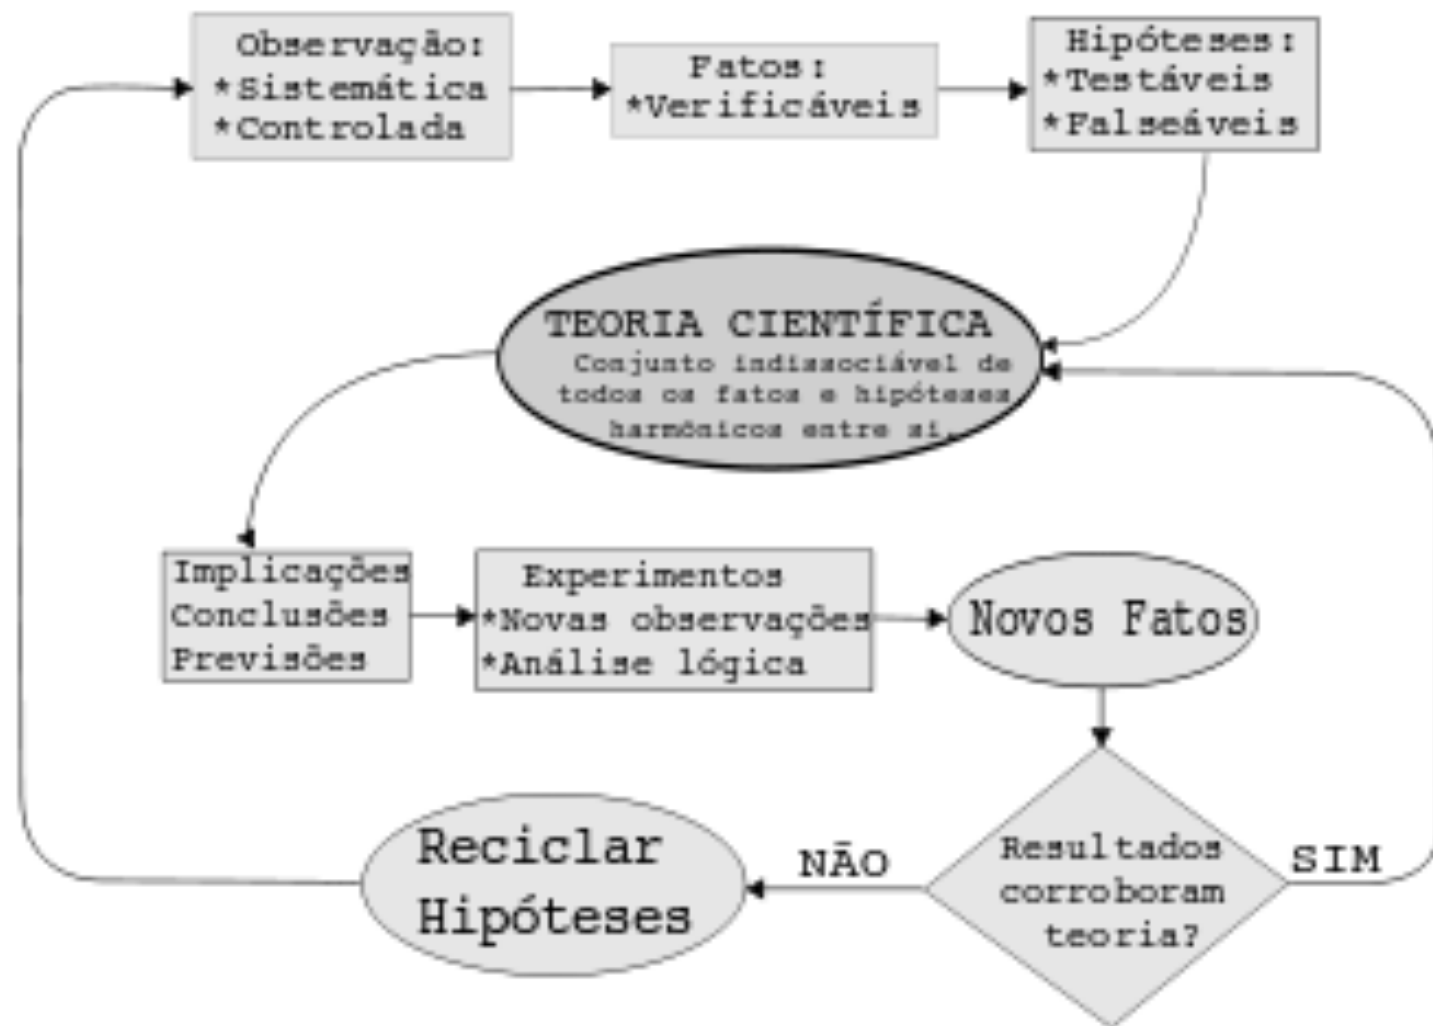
Observação:
*Sistemática
*Controlada

Fatos:
*Verificáveis

Hipóteses:
*Testáveis
*Falseáveis

TEORIA CIENTÍFICA
Conjunto indissociável de todos os fatos e hipóteses harmônicos entre si.

Implicações
Conclusões
Previsões

Experimentos
*Novas observações
*Análise lógica

Novos Fatos

Resultados corroboram teoria?

SIM

NÃO

Reciclar Hipóteses